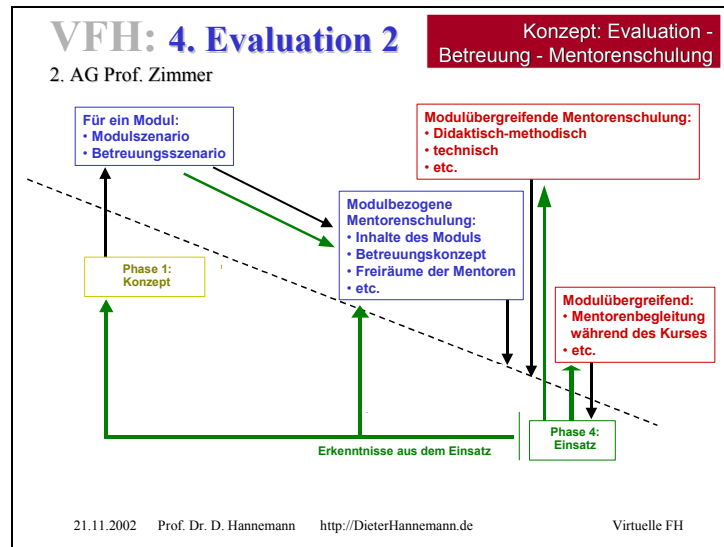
VFH: 4. Evaluation 2

Konzept: Evaluation - Betreuung - Mentorenschulung

2. AG Prof. Zimmer

Für ein Modul:
• Modulszenario
• Betreuungsszenario

Modulübergreifende Mentorenschulung:
• Didaktisch-methodisch
• technisch
• etc.

Modulbezogene Mentorenschulung:
• Inhalte des Moduls
• Betreuungskonzept
• Freiräume der Mentoren
• etc.

Phase 1: Konzept

Modulübergreifend:
• Mentorenbegleitung während des Kurses
• etc.

Phase 4: Einsatz

Erkenntnisse aus dem Einsatz

21.11.2002 Prof. Dr. D. Hannemann http://DieterHannemann.de Virtuelle FH